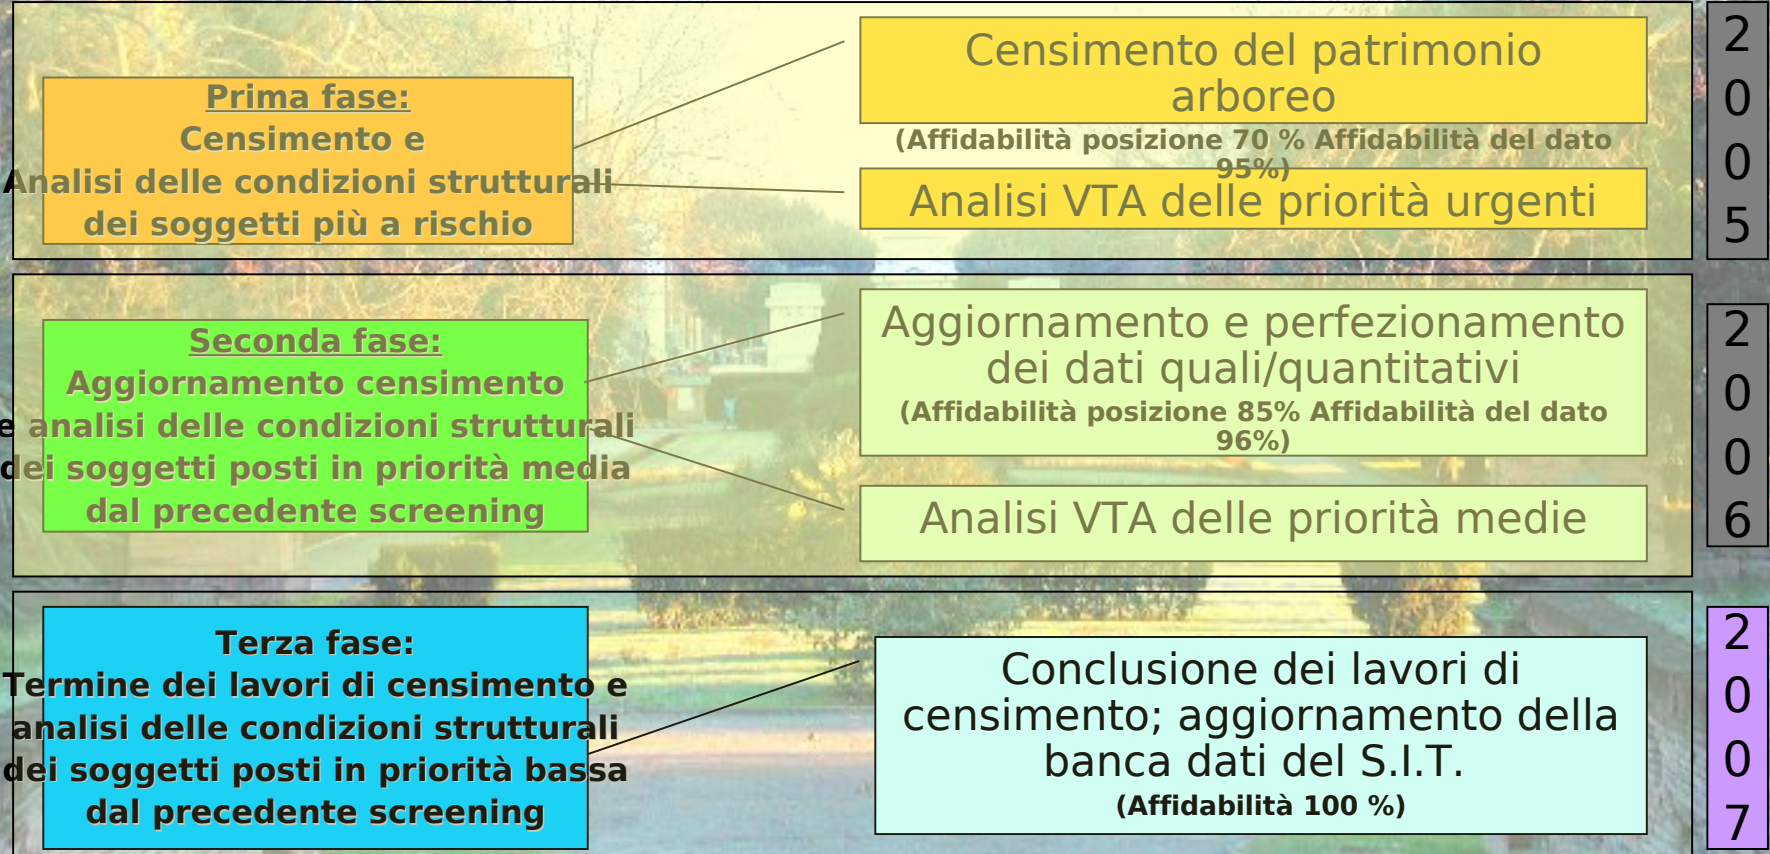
Prima fase:
Censimento e
Analisi delle condizioni strutturali
dei soggetti più a rischio

Censimento del patrimonio arboreo
(Affidabilità posizione 70 % Affidabilità del dato 95%)

Analisi VTA delle priorità urgenti

2
0
0
5

Seconda fase:
Aggiornamento censimento
e analisi delle condizioni strutturali
dei soggetti posti in priorità media
dal precedente screening

Aggiornamento e perfezionamento dei dati quali/quantitativi
(Affidabilità posizione 85% Affidabilità del dato 96%)

Analisi VTA delle priorità medie

2
0
0
6

Terza fase:
Termine dei lavori di censimento e
analisi delle condizioni strutturali
dei soggetti posti in priorità bassa
dal precedente screening

Conclusione dei lavori di censimento; aggiornamento della banca dati del S.I.T.
(Affidabilità 100 %)

2
0
0
7